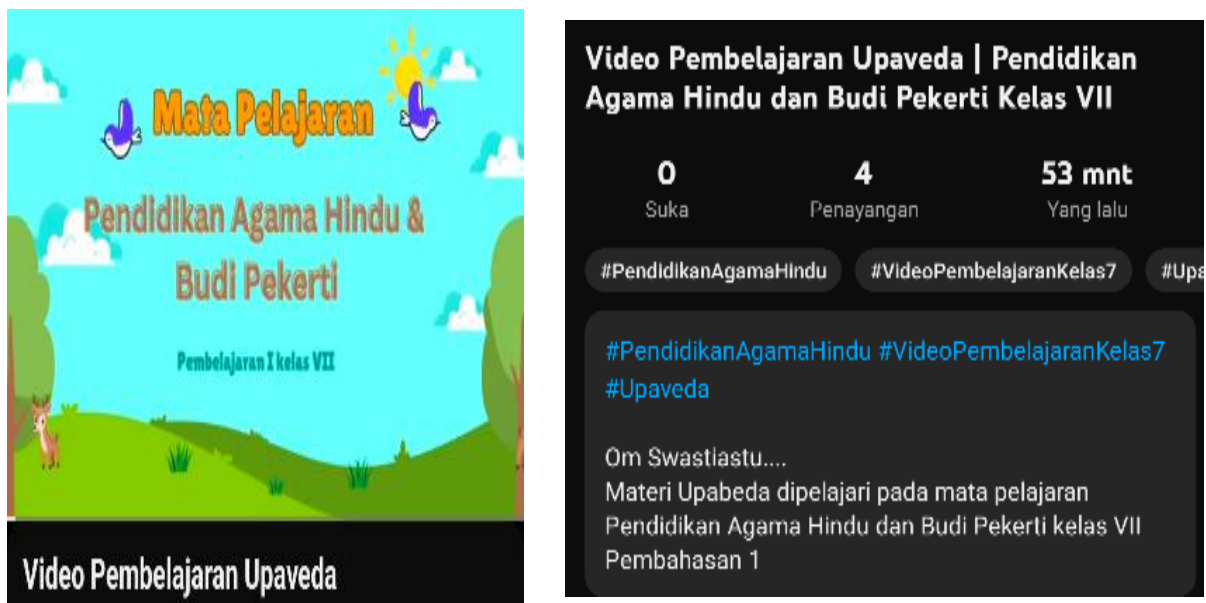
Mata Pelajaran

Pendidikan Agama Hindu &
Budi Pekerti

Pembelajaran I kelas VII

Video Pembelajaran Upaveda

Video Pembelajaran Upaveda | Pendidikan Agama Hindu dan Budi Pekerti Kelas VII

0
Suka

4
Penayangan

53 mnt
Yang lalu

#PendidikanAgamaHindu #VideoPembelajaranKelas7 #Upa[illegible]

#PendidikanAgamaHindu #VideoPembelajaranKelas7 #Upaveda

Om Swastiastu....
Materi Upabeda dipelajari pada mata pelajaran Pendidikan Agama Hindu dan Budi Pekerti kelas VII Pembahasan 1